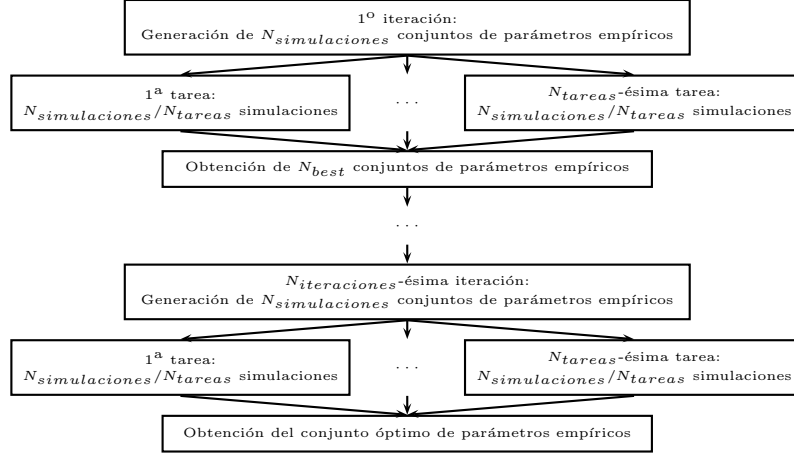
$1^{o}$ iteración:
Generación de $N_{simulaciones}$ conjuntos de parámetros empíricos

$1^{a}$ tarea:
$N_{simulaciones}/N_{tareas}$ simulaciones

...

$N_{tareas}$-ésima tarea:
$N_{simulaciones}/N_{tareas}$ simulaciones

Obtención de $N_{best}$ conjuntos de parámetros empíricos

...

$N_{iteraciones}$-ésima iteración:
Generación de $N_{simulaciones}$ conjuntos de parámetros empíricos

$1^{a}$ tarea:
$N_{simulaciones}/N_{tareas}$ simulaciones

...

$N_{tareas}$-ésima tarea:
$N_{simulaciones}/N_{tareas}$ simulaciones

Obtención del conjunto óptimo de parámetros empíricos